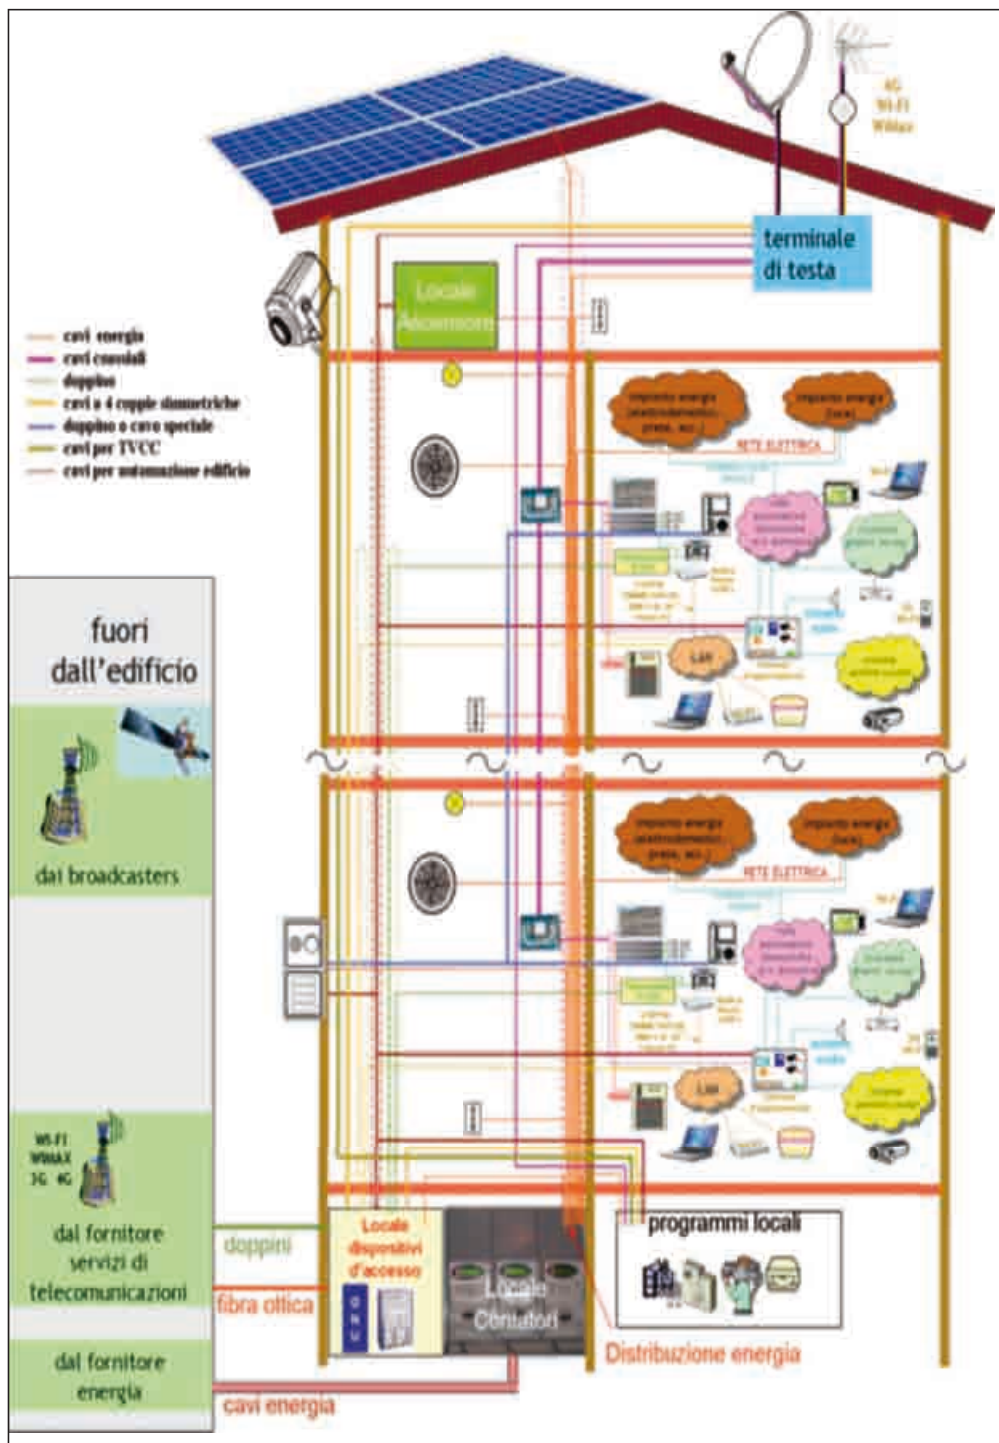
4G
Wi-Fi
WiMax

terminale di testa

Locale Ascensore

cavi energia
cavi coassiali
doppino
cavi a 4 coppie simmetriche
doppino o cavo speciale
cavi per TVCC
cavi per automazione edificio

impianto energia (elettrodomestici, prese, ecc.)
impianto energia (luce)
RETE ELETTRICA

LAN

fuori dall'edificio

dai broadcasters

impianto energia (elettrodomestici, prese, ecc.)
impianto energia (luce)
RETE ELETTRICA

LAN

Wi-Fi
WiMAX
3G 4G

dal fornitore servizi di telecomunicazioni

doppini

fibra ottica

Locale dispositivi d'accesso

ONU

Locale Contatori

programmi locali

Distribuzione energia

dal fornitore energia

cavi energia